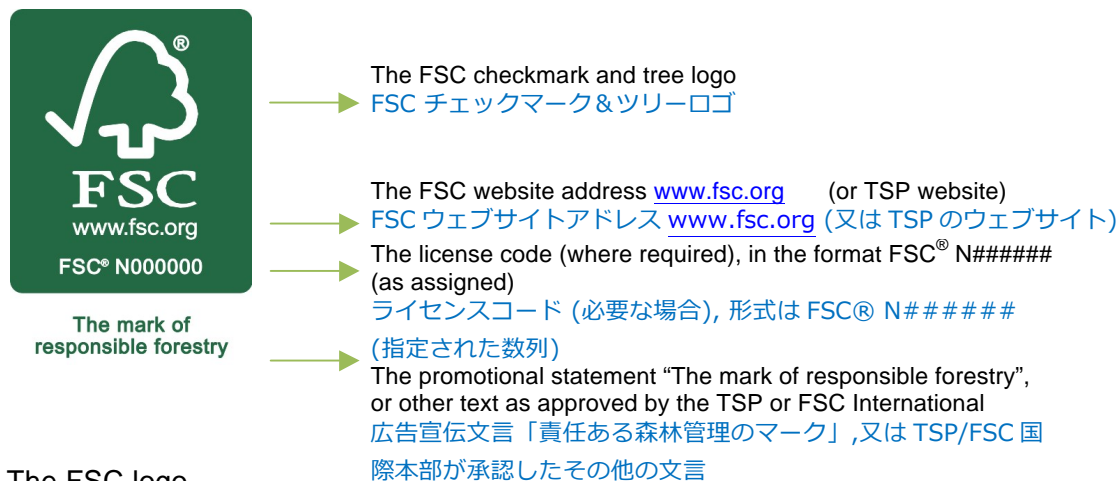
®

FSC
www.fsc.org
FSC® N000000

The mark of responsible forestry

The FSC checkmark and tree logo
FSC チェックマーク＆ツリーロゴ

The FSC website address www.fsc.org (or TSP website)
FSC ウェブサイトアドレス www.fsc.org (又は TSP のウェブサイト)

The license code (where required), in the format FSC® N###### (as assigned)
ライセンスコード (必要な場合), 形式は FSC® N######
(指定された数列)

The promotional statement “The mark of responsible forestry”, or other text as approved by the TSP or FSC International
広告宣伝文言「責任ある森林管理のマーク」,又は TSP/FSC 国際本部が承認したその他の文言

The FSC logo